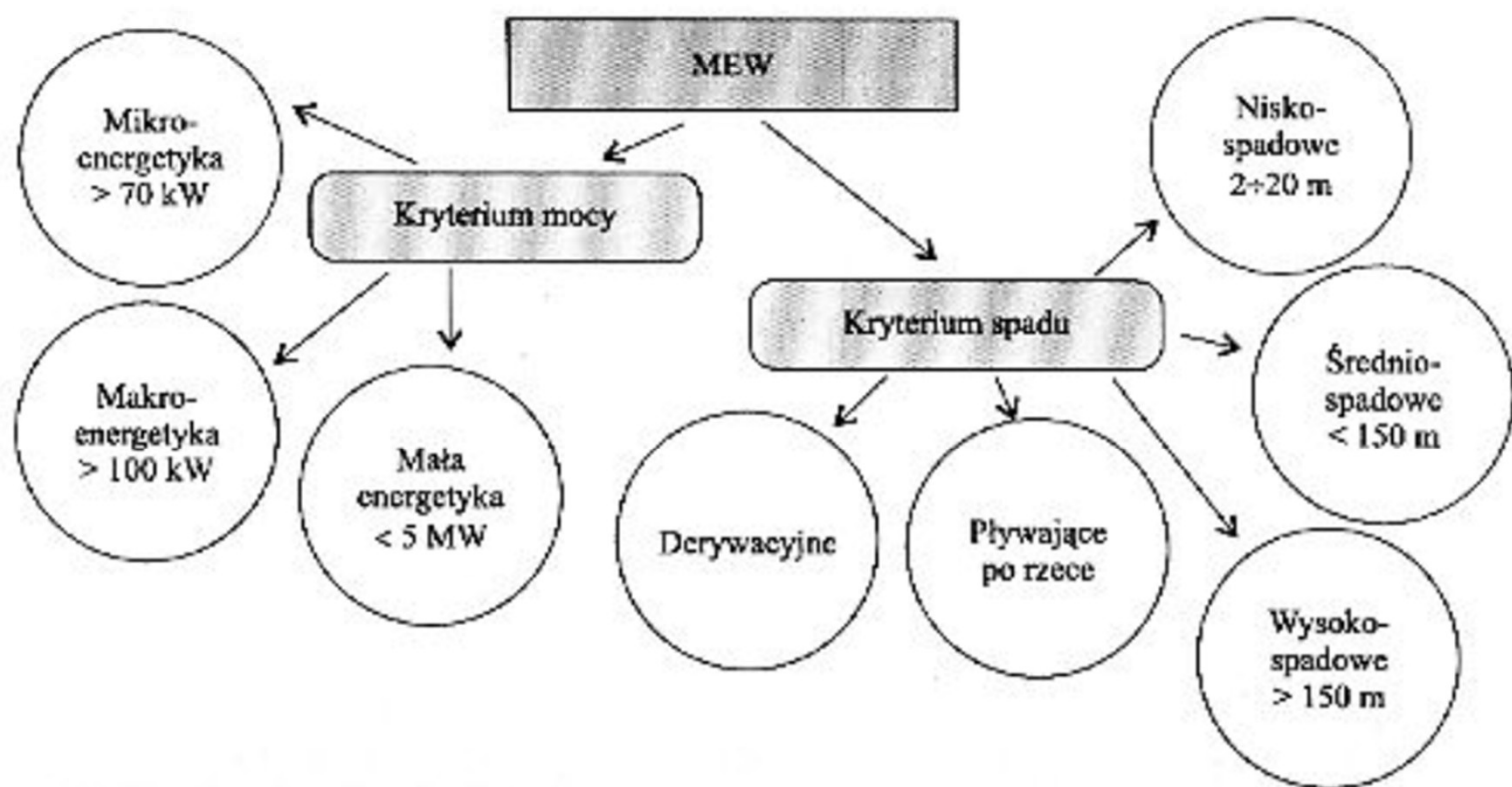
MEW

Kryterium mocy

Mikroenergetyka > 70 kW

Makroenergetyka > 100 kW

Mała energetyka < 5 MW

Kryterium spadu

Niskospadowe 2÷20 m

Średniospadowe < 150 m

Wysokospadowe > 150 m

Derywacyjne

Pływające po rzece